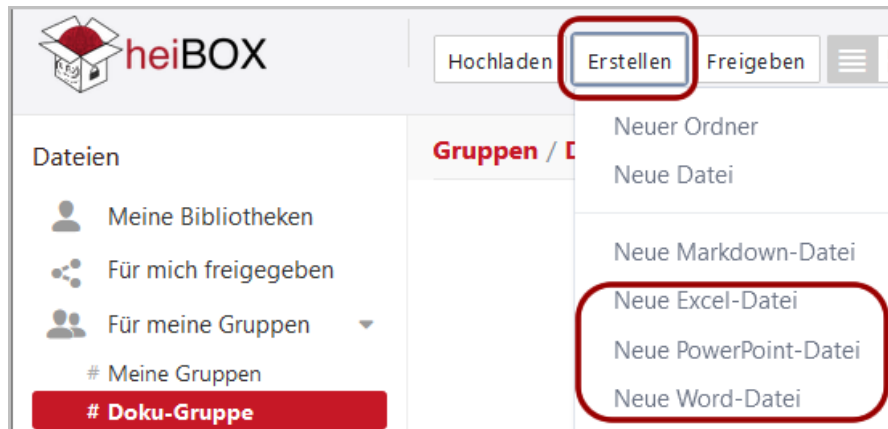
heiBOX

Hochladen Erstellen Freigeben

Dateien

Meine Bibliotheken

Für mich freigegeben

Für meine Gruppen

# Meine Gruppen

# Doku-Gruppe

Gruppen / D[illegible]

Neuer Ordner

Neue Datei

Neue Markdown-Datei

Neue Excel-Datei

Neue PowerPoint-Datei

Neue Word-Datei